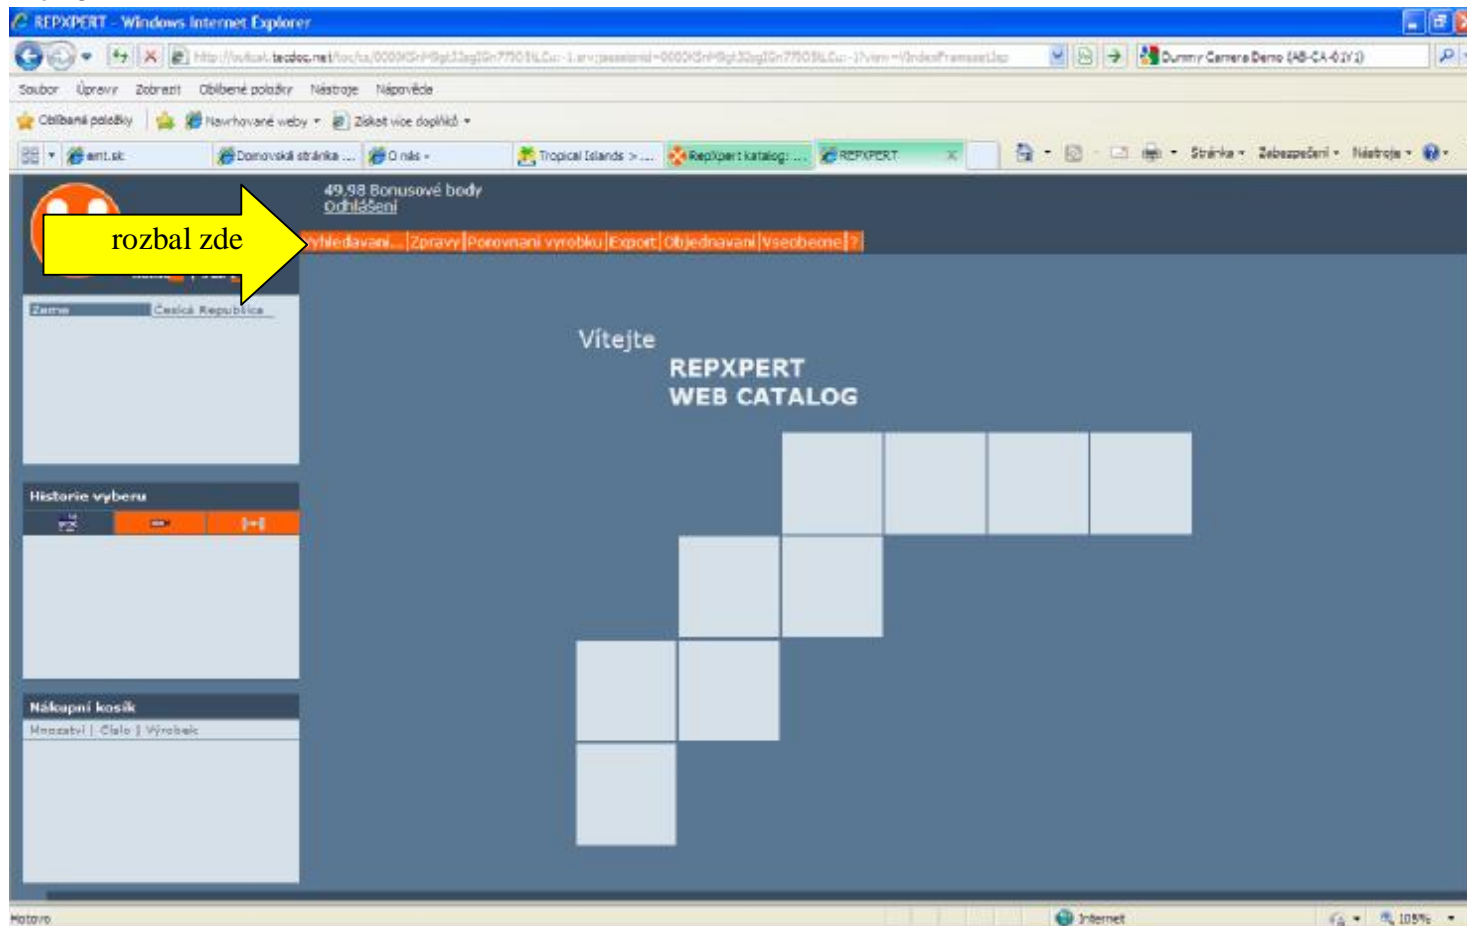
REPXPERT - Windows Internet Explorer

http://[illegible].tecdoc.net/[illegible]

Dummy Carrera Demo (AB-CA-01Y1)

Soubor Úpravy Zobrazit Oblíbené položky Nástroje Nápověda

Oblíbené položky | Navrhované weby ▾ | Získat více doplňků ▾

amt.sk | Domovská stránka ... | O nás ▾ | Tropical Islands > ... | RepXpert katalog: ... | REPXPERT

Stránka ▾ Zabezpečení ▾ Nástroje ▾

49,98 Bonusové body
Odhlášení

rozbal zde

Vyhledavani... | Zpravy | Porovnani vyrobku | Export | Objednavani | Vseobecne | ?

Zeme | Česká Republica

Historie vyberu

Nákupní kosík

Mnozstvi | Cislo | Výrobek

Vitejte

REPXPERT
WEB CATALOG

Hotovo

Internet

105%